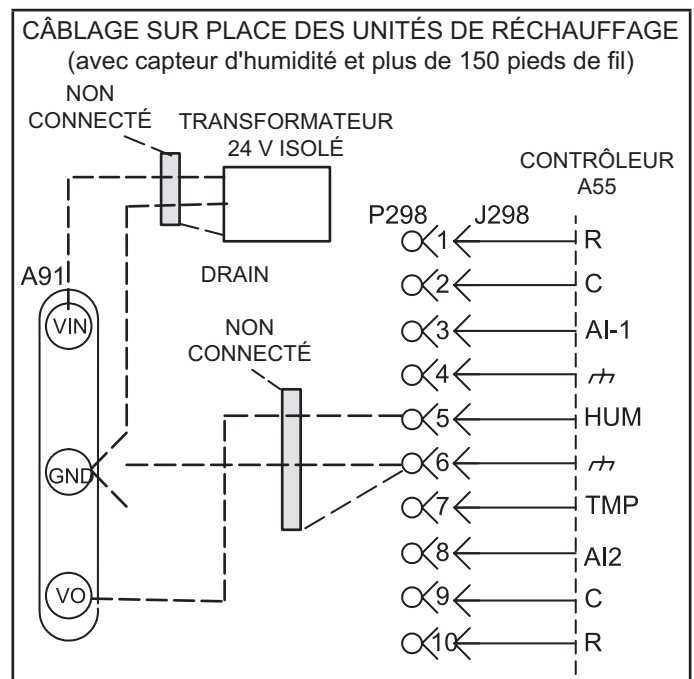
CÂBLAGE SUR PLACE DES UNITÉS DE RÉCHAUFFAGE
(avec capteur d'humidité et plus de 150 pieds de fil)

NON CONNECTÉ
TRANSFORMATEUR 24 V ISOLÉ
CONTRÔLEUR A55
P298
J298
A91
DRAIN
NON CONNECTÉ
VIN
GND
VO

| P298 | Contrôleur A55 |
|---|---|
| 1 | R |
| 2 | C |
| 3 | AI-1 |
| 4 | ⏚ |
| 5 | HUM |
| 6 | ⏚ |
| 7 | TMP |
| 8 | AI2 |
| 9 | C |
| 10 | R |